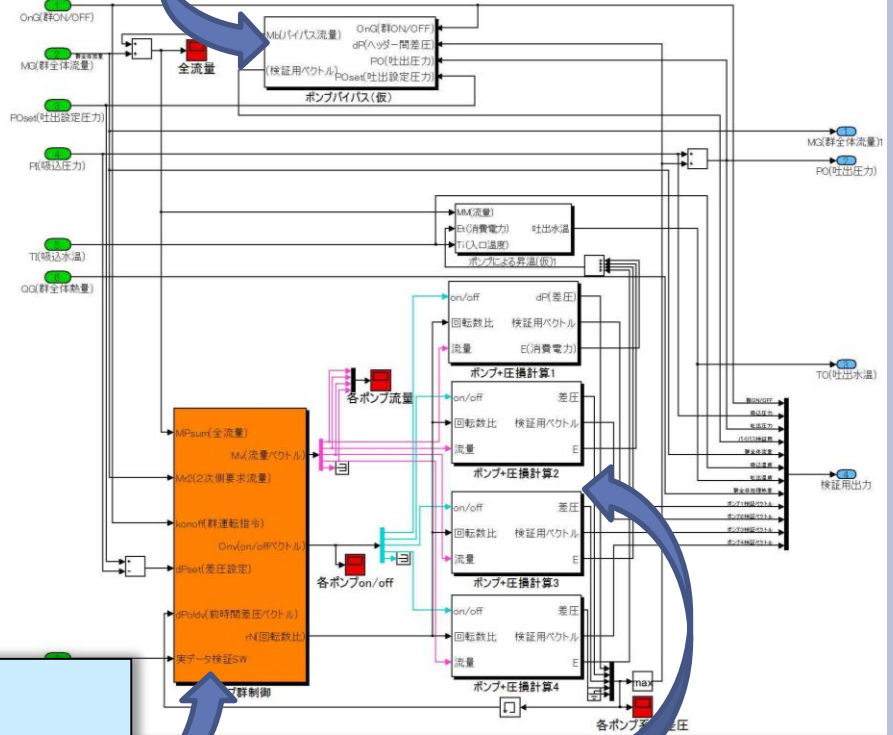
OnG(群ON/OFF)

MG(群全体流量)

全流量

POset(吐出設定圧力)

PI(吸込圧力)

TI(吸込水温)

QG(群全体熱量)

Mb(バイパス流量)
(検証用ベクトル)
OnG(群ON/OFF)
dP(ヘッダー間差圧)
PO(吐出圧力)
POset(吐出設定圧力)
ポンプバイパス(仮)

MG(群全体流量)1

PO(吐出圧力)

MM(流量)
Et(消費電力)
Ti(入口温度)
吐出水温
ポンプによる昇温(仮)1

on/off
回転数比
流量
dP(差圧)
検証用ベクトル
E(消費電力)
ポンプ+圧損計算1

TO(吐出水温)

各ポンプ流量

on/off
回転数比
流量
差圧
検証用ベクトル
E
ポンプ+圧損計算2

MPsum(全流量)
Mv(流量ベクトル)
Mr2(2次側要求流量)
konoff(群運転指令)
Onv(on/offベクトル)
dPset(差圧設定)
dPoldv(前時間差圧ベクトル)
rN(回転数比)
実データ検証SW
ブ群制御

検証用出力

各ポンプon/off

on/off
回転数比
流量
差圧
検証用ベクトル
E
ポンプ+圧損計算3

on/off
回転数比
流量
差圧
検証用ベクトル
E
ポンプ+圧損計算4

max

各ポンプ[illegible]差圧